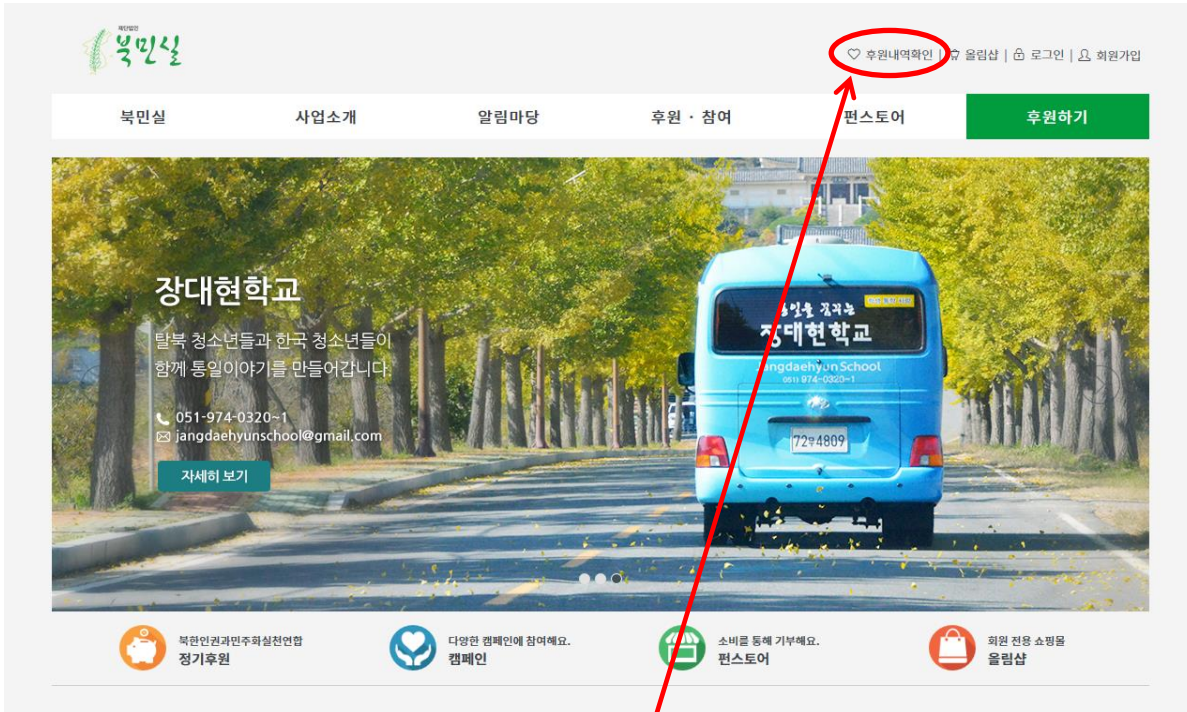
북민실

후원내역확인 | 올림샵 | 로그인 | 회원가입

북민실 사업소개 알림마당 후원 · 참여 펀스토어 후원하기

장대현학교

탈북 청소년들과 한국 청소년들이 함께 통일이야기를 만들어갑니다.

051-974-0320~1
jangdaehyunschool@gmail.com

자세히 보기

통일을 꿈꾸는 장대현학교
Jangdaehyun School
(051) 974-0320~1

72우4809

북한인권과민주화실천연합
정기후원

다양한 캠페인에 참여해요.
캠페인

소비를 통해 기부해요.
펀스토어

회원 전용 쇼핑몰
올림샵